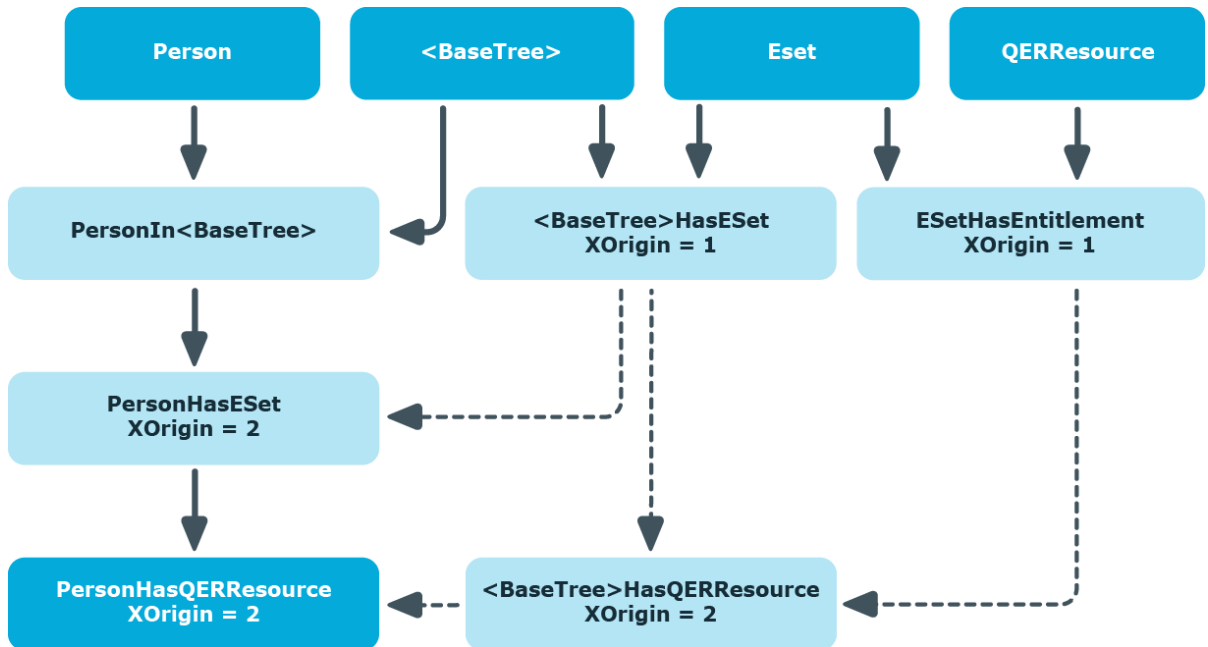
Person

<BaseTree>

Eset

QERResource

PersonIn<BaseTree>

<BaseTree>HasESet
XOrigin = 1

ESetHasEntitlement
XOrigin = 1

PersonHasESet
XOrigin = 2

PersonHasQERResource
XOrigin = 2

<BaseTree>HasQERResource
XOrigin = 2